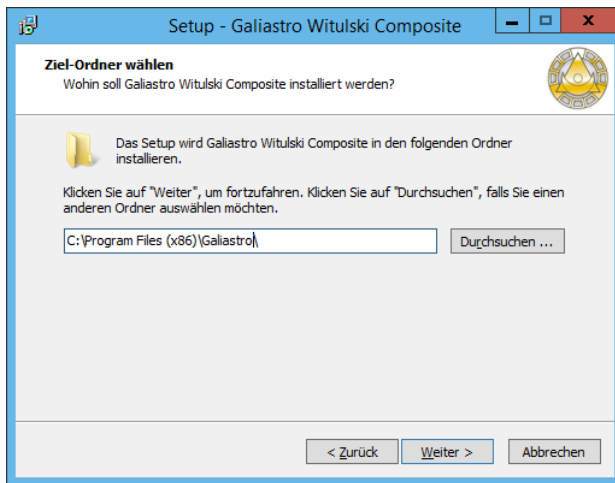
Setup - Galiastro Witulski Composite

Ziel-Ordner wählen
Wohin soll Galiastro Witulski Composite installiert werden?

Das Setup wird Galiastro Witulski Composite in den folgenden Ordner installieren.

Klicken Sie auf "Weiter", um fortzufahren. Klicken Sie auf "Durchsuchen", falls Sie einen anderen Ordner auswählen möchten.

C:\Program Files (x86)\Galiastro\

Durchsuchen ...

< Zurück

Weiter >

Abbrechen